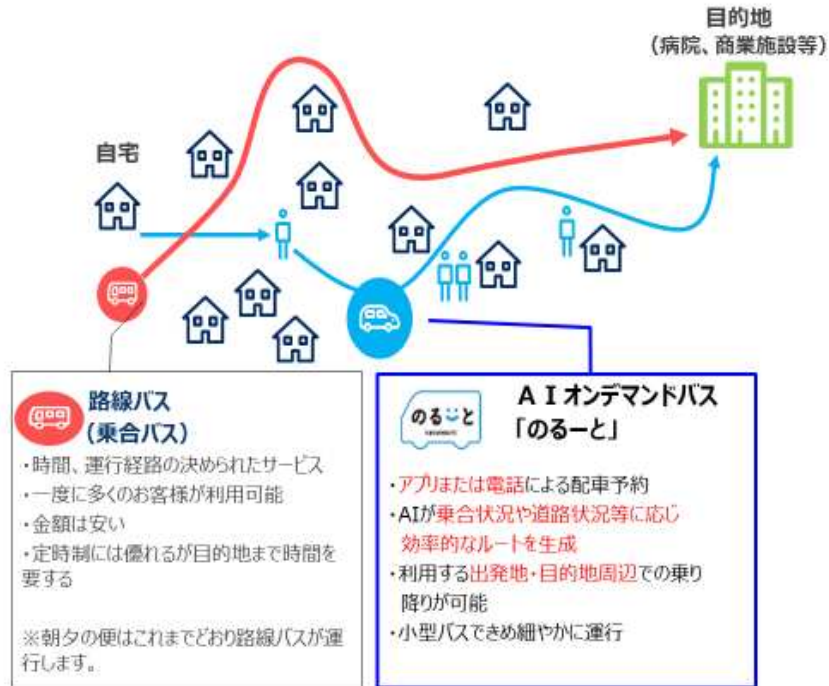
目的地
（病院、商業施設等）

自宅

路線バス
（乗合バス）

・時間、運行経路の決められたサービス
・一度に多くのお客様が利用可能
・金額は安い
・定時制には優れるが目的地まで時間を要する

※朝夕の便はこれまでどおり路線バスが運行します。

のるーと

ＡＩオンデマンドバス
「のるーと」

・アプリまたは電話による配車予約
・AIが乗合状況や道路状況等に応じ効率的なルートを生成
・利用する出発地・目的地周辺での乗り降りが可能
・小型バスできめ細やかに運行